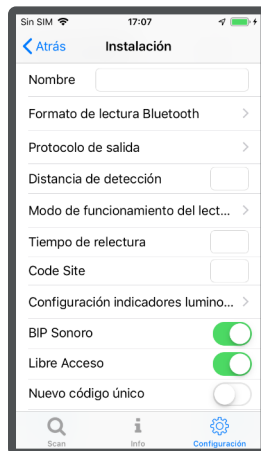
Sin SIM 17:07

Atrás Instalación

Nombre

Formato de lectura Bluetooth

Protocolo de salida

Distancia de detección

Modo de funcionamiento del lect...

Tiempo de relectura

Code Site

Configuración indicadores lumino...

BIP Sonoro

Libre Acceso

Nuevo código único

Scan Info Configuración